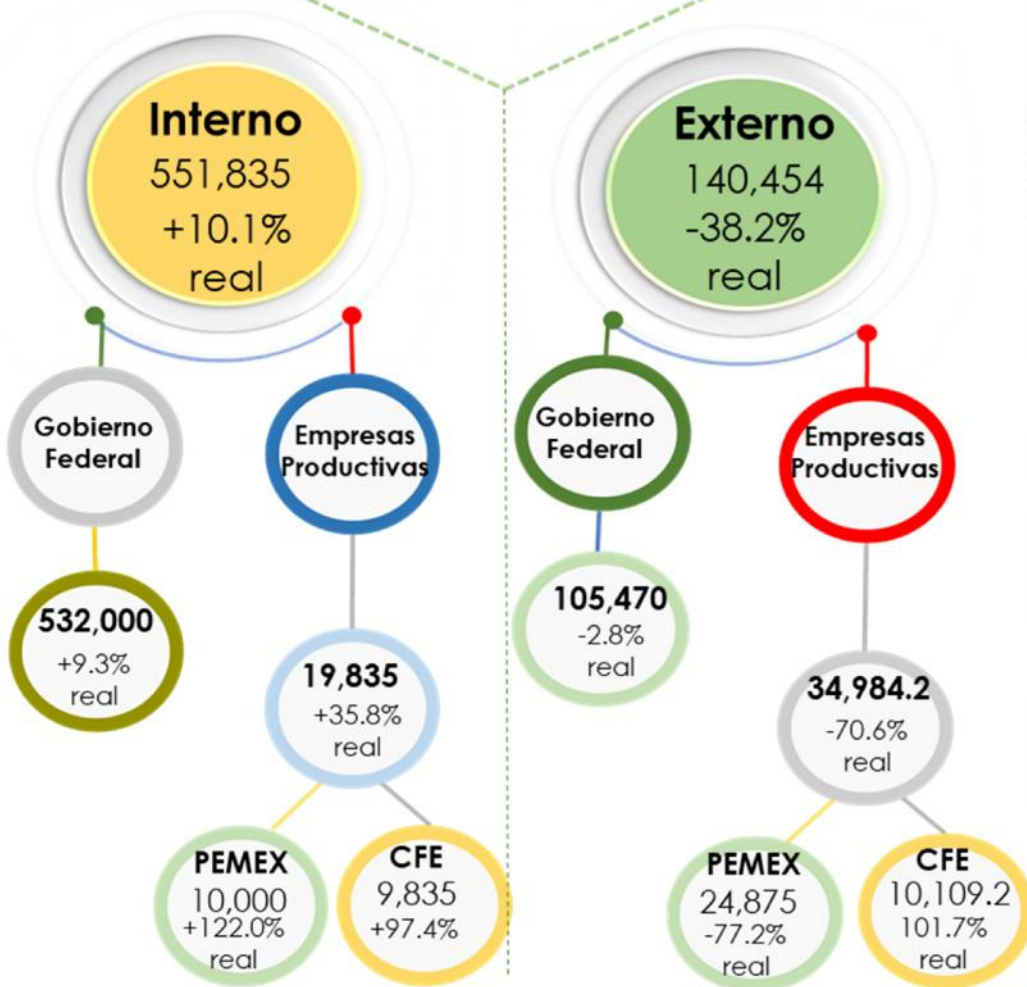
Interno
551,835
+10.1%
real

Gobierno Federal

532,000
+9.3%
real

Empresas Productivas

19,835
+35.8%
real

PEMEX
10,000
+122.0%
real

CFE
9,835
+97.4%

Externo
140,454
-38.2%
real

Gobierno Federal

105,470
-2.8%
real

Empresas Productivas

34,984.2
-70.6%
real

PEMEX
24,875
-77.2%
real

CFE
10,109.2
101.7%
real